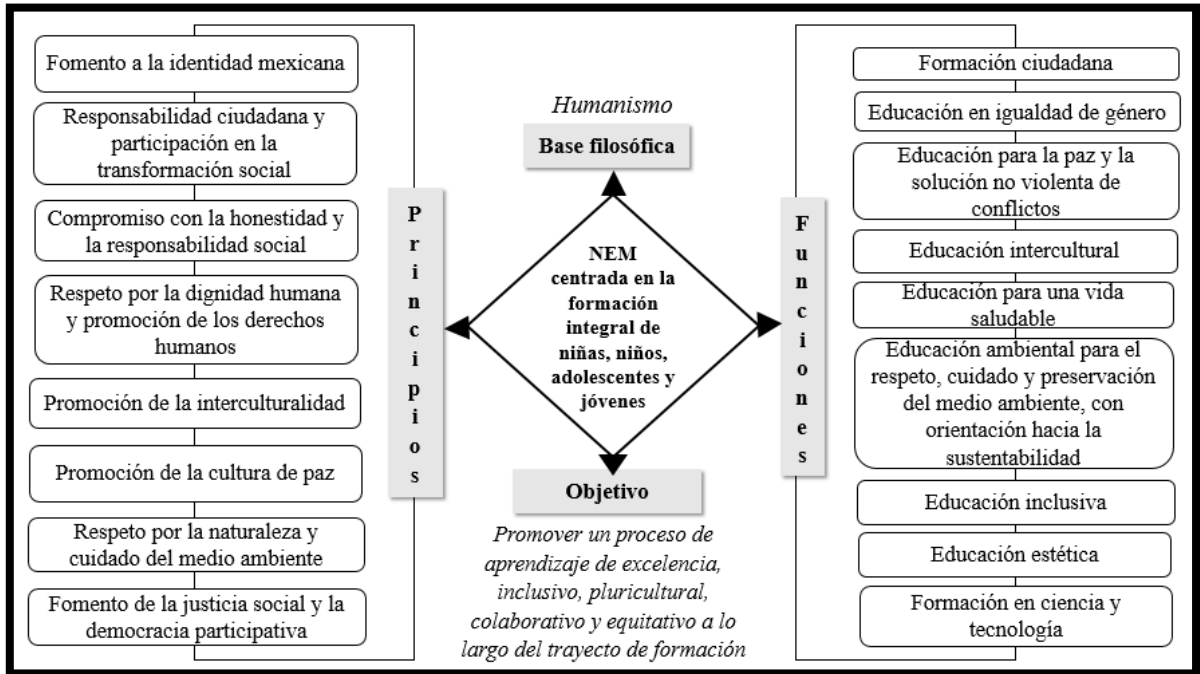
Fomento a la identidad mexicana

Responsabilidad ciudadana y participación en la transformación social

Compromiso con la honestidad y la responsabilidad social

Respeto por la dignidad humana y promoción de los derechos humanos

Promoción de la interculturalidad

Promoción de la cultura de paz

Respeto por la naturaleza y cuidado del medio ambiente

Fomento de la justicia social y la democracia participativa

Principios

*Humanismo*

Base filosófica

NEM centrada en la formación integral de niñas, niños, adolescentes y jóvenes

Objetivo

*Promover un proceso de aprendizaje de excelencia, inclusivo, pluricultural, colaborativo y equitativo a lo largo del trayecto de formación*

Funciones

Formación ciudadana

Educación en igualdad de género

Educación para la paz y la solución no violenta de conflictos

Educación intercultural

Educación para una vida saludable

Educación ambiental para el respeto, cuidado y preservación del medio ambiente, con orientación hacia la sustentabilidad

Educación inclusiva

Educación estética

Formación en ciencia y tecnología